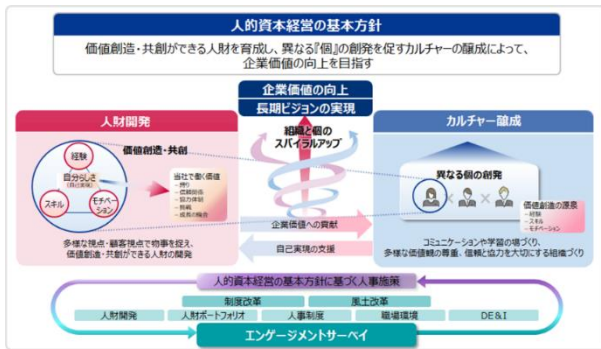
人的資本経営の基本方針

価値創造・共創ができる人財を育成し、異なる『個』の創発を促すカルチャーの醸成によって、企業価値の向上を目指す

企業価値の向上

長期ビジョンの実現

人財開発

経験

自分らしさ

スキル

モチベーション

価値創造・共創

当社で働く価値

多様な視点・顧客視点で物事を捉え、価値創造・共創ができる人財の開発

組織と個のスパイラルアップ

企業価値への貢献

自己実現の支援

カルチャー醸成

異なる個の創発

価値創造の源泉

コミュニケーションや学習の場づくり、多様な価値観の尊重、信頼と協力を大切にする組織づくり

人的資本経営の基本方針に基づく人事施策

制度改革

風土改革

人財開発

人財ポートフォリオ

人事制度

職場環境

DE&I

エンゲージメントサーベイ